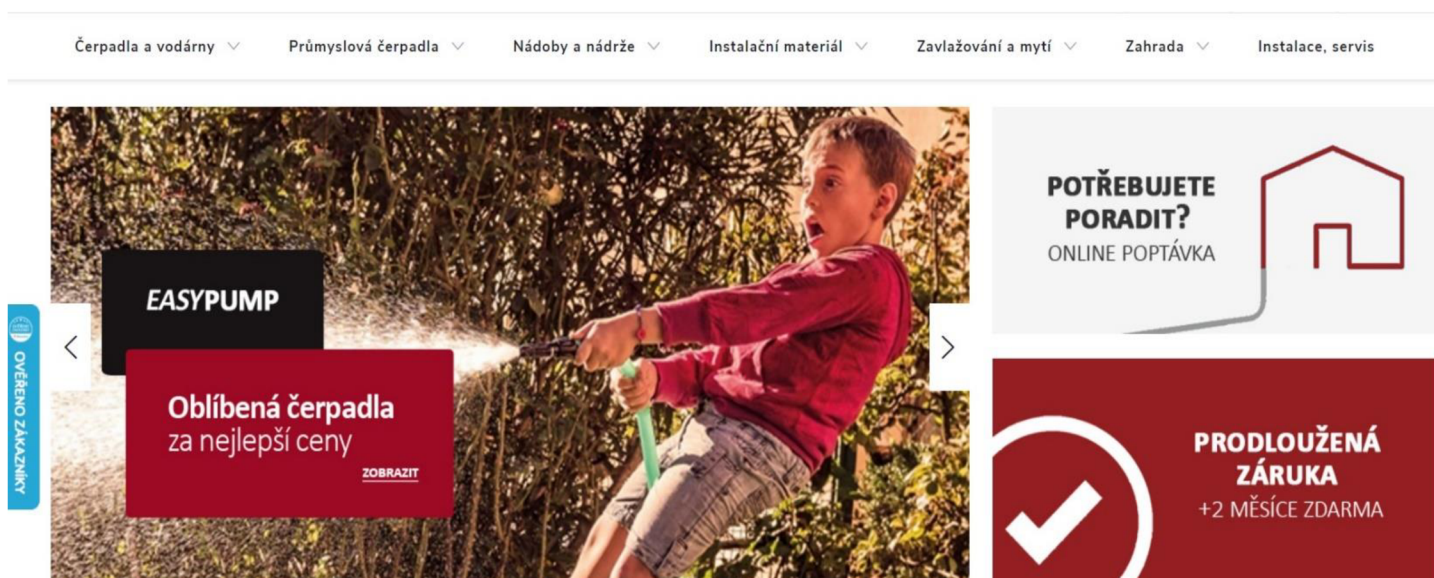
Čerpadla a vodárny Průmyslová čerpadla Nádoby a nádrže Instalační materiál Zavlažování a mytí Zahrada Instalace, servis

EASYPUMP

Oblíbená čerpadla
za nejlepší ceny

ZOBRAZIT

POTŘEBUJETE PORADIT?
ONLINE POPTÁVKA

PRODLOUŽENÁ ZÁRUKA
+2 MĚSÍCE ZDARMA

OVĚŘENO ZÁKAZNÍKY